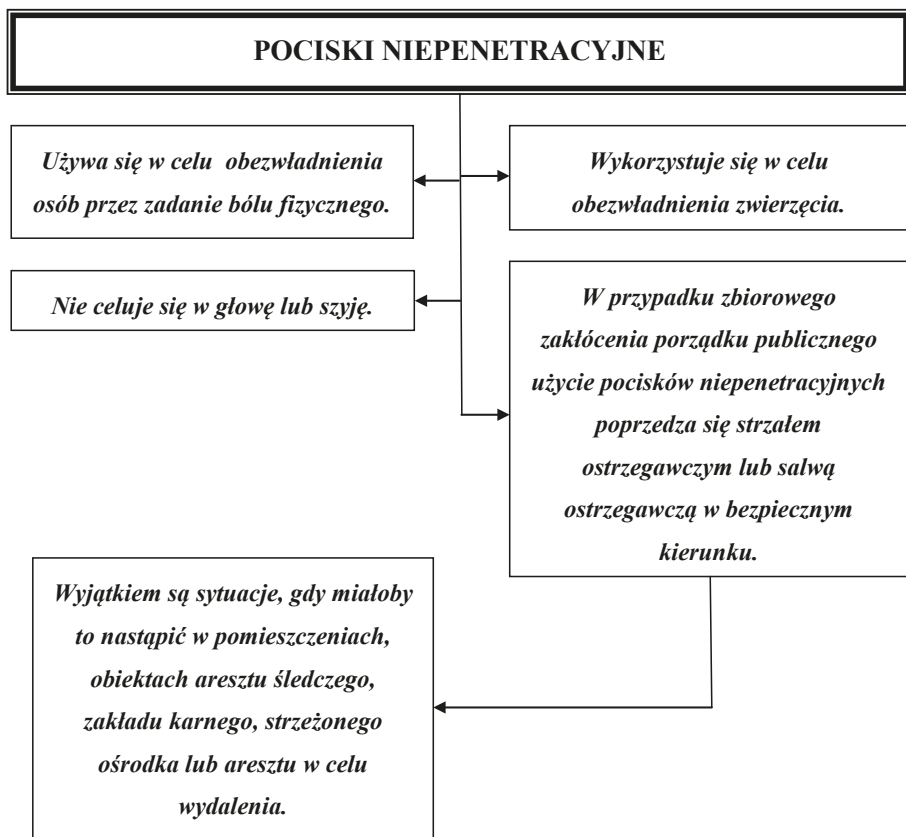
POCISKI NIEPENETRACYJNE

Używa się w celu obezwładnienia osób przez zadanie bólu fizycznego.

Wykorzystuje się w celu obezwładnienia zwierzęcia.

Nie celuje się w głowę lub szyję.

W przypadku zbiorowego zakłócenia porządku publicznego użycie pocisków niepenetracyjnych poprzedza się strzałem ostrzegawczym lub salwą ostrzegawczą w bezpiecznym kierunku.

Wyjątkiem są sytuacje, gdy miałoby to nastąpić w pomieszczeniach, obiektach aresztu śledczego, zakładu karnego, strzeżonego ośrodka lub aresztu w celu wydalenia.